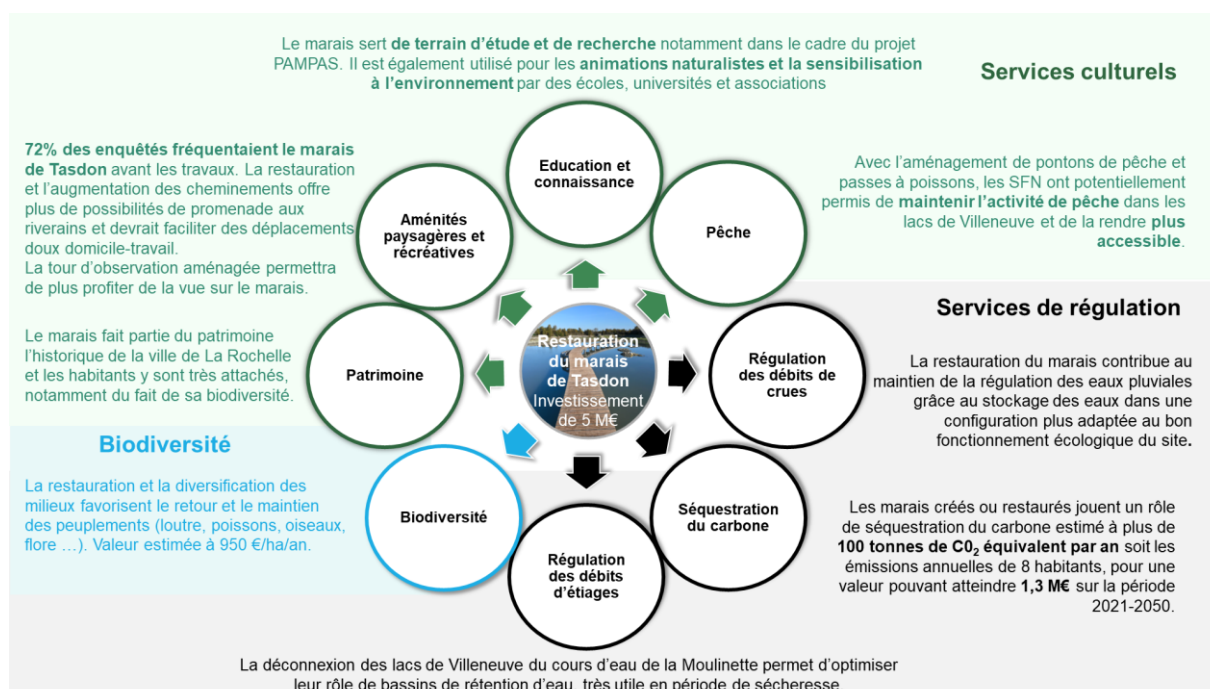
Le marais sert de terrain d'étude et de recherche notamment dans le cadre du projet PAMPAS. Il est également utilisé pour les animations naturalistes et la sensibilisation à l'environnement par des écoles, universités et associations

Services culturels

72% des enquêtés fréquentaient le marais de Tasdon avant les travaux. La restauration et l'augmentation des cheminements offre plus de possibilités de promenade aux riverains et devrait faciliter des déplacements doux domicile-travail.
La tour d'observation aménagée permettra de plus profiter de la vue sur le marais.

Education et connaissance

Aménités paysagères et récréatives

Pêche

Avec l'aménagement de pontons de pêche et passes à poissons, les SFN ont potentiellement permis de maintenir l'activité de pêche dans les lacs de Villeneuve et de la rendre plus accessible.

Services de régulation

Le marais fait partie du patrimoine l'historique de la ville de La Rochelle et les habitants y sont très attachés, notamment du fait de sa biodiversité.

Patrimoine

Restauration du marais de Tasdon
Investissement de 5 M€

Régulation des débits de crues

La restauration du marais contribue au maintien de la régulation des eaux pluviales grâce au stockage des eaux dans une configuration plus adaptée au bon fonctionnement écologique du site.

Biodiversité

La restauration et la diversification des milieux favorisent le retour et le maintien des peuplements (loutre, poissons, oiseaux, flore …). Valeur estimée à 950 €/ha/an.

Biodiversité

Séquestration du carbone

Régulation des débits d'étiages

Les marais créés ou restaurés jouent un rôle de séquestration du carbone estimé à plus de 100 tonnes de $C0_2$ équivalent par an soit les émissions annuelles de 8 habitants, pour une valeur pouvant atteindre 1,3 M€ sur la période 2021-2050.

La déconnexion des lacs de Villeneuve du cours d'eau de la Moulinette permet d'optimiser leur rôle de bassins de rétention d'eau, très utile en période de sécheresse